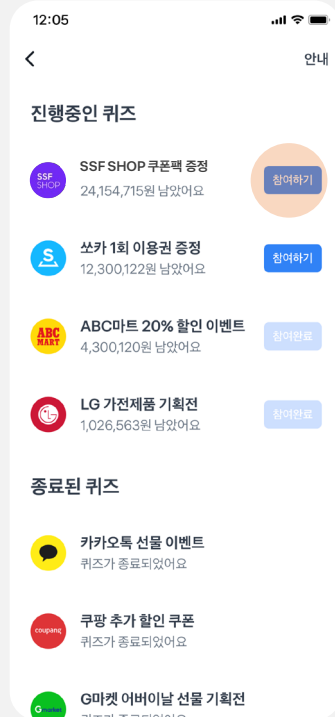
12:05

<

안내

진행중인 퀴즈

SSF SHOP

SSF SHOP 쿠폰팩 증정
24,154,715원 남았어요

참여하기

쏘카 1회 이용권 증정
12,300,122원 남았어요

참여하기

ABC MART

ABC마트 20% 할인 이벤트
4,300,120원 남았어요

참여완료

LG 가전제품 기획전
1,026,563원 남았어요

참여완료

종료된 퀴즈

카카오톡 선물 이벤트
퀴즈가 종료되었어요

coupang

쿠팡 추가 할인 쿠폰
퀴즈가 종료되었어요

G market

G마켓 어버이날 선물 기획전
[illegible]